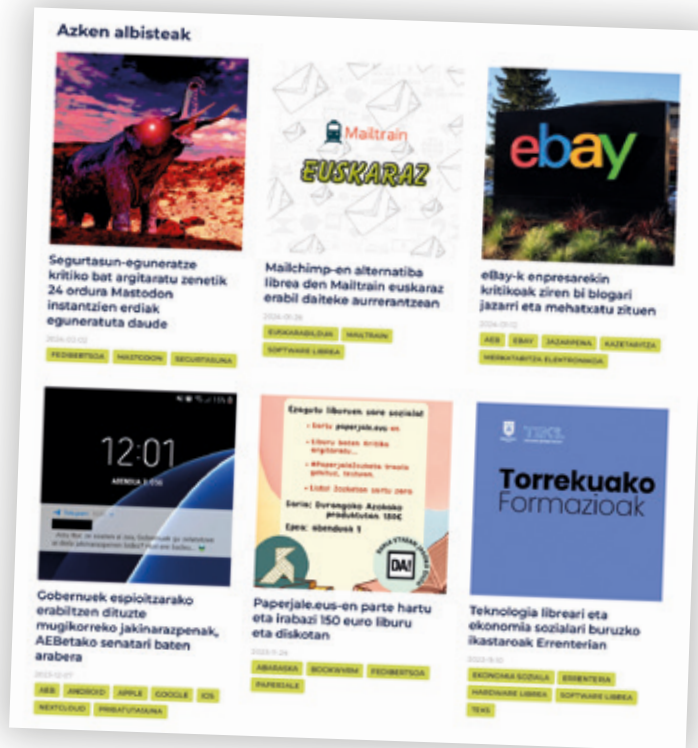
Azken albisteak

Segurtasun-eguneratze kritiko bat argitaratu zenetik 24 ordura Mastodon instantzien erdiak eguneratuta daude

2024-02-02

FEDIBERTSOA MASTODON SEGURTASUNA

Mailtrain

EUSKARAZ

Mailchimp-en alternatiba librea den Mailtrain euskaraz erabil daiteke aurrerantzean

2024-01-26

EUSKARABILDUAK MAILTRAIN SOFTWARE LIBREA

ebay

eBay-k enpresarekin kritikoak ziren bi blogari jazarri eta mehatxatu zituen

2024-01-12

AEB EBAY JAZARPENA KAZETARITZA MEHATXABITZA ELEKTRONIKOA

12:01

Gobernuek espioitzarako erabiltzen dituzte mugikorreko jakinarazpenak, AEBetako senatari baten arabera

2023-12-07

AEB ANDROID APPLE GOOGLE IOS NEXTCLOUD PRIBATUTASUNA

Ezagutu liburuen sare soziala!

Paperjale.eus-en parte hartu eta irabazi 150 euro liburu eta diskotan

2023-11-24

ABARASKA BOOKWYRM FEDIBERTSOA PAPERJALE

Torrekuako Formazioak

Teknologia libreari eta ekonomia sozialari buruzko ikastaroak Errenterian

2023-11-10

EKONOMIA SOZIALA ERRENTERIA HARDWARE LIBREA SOFTWARE LIBREA TEKS